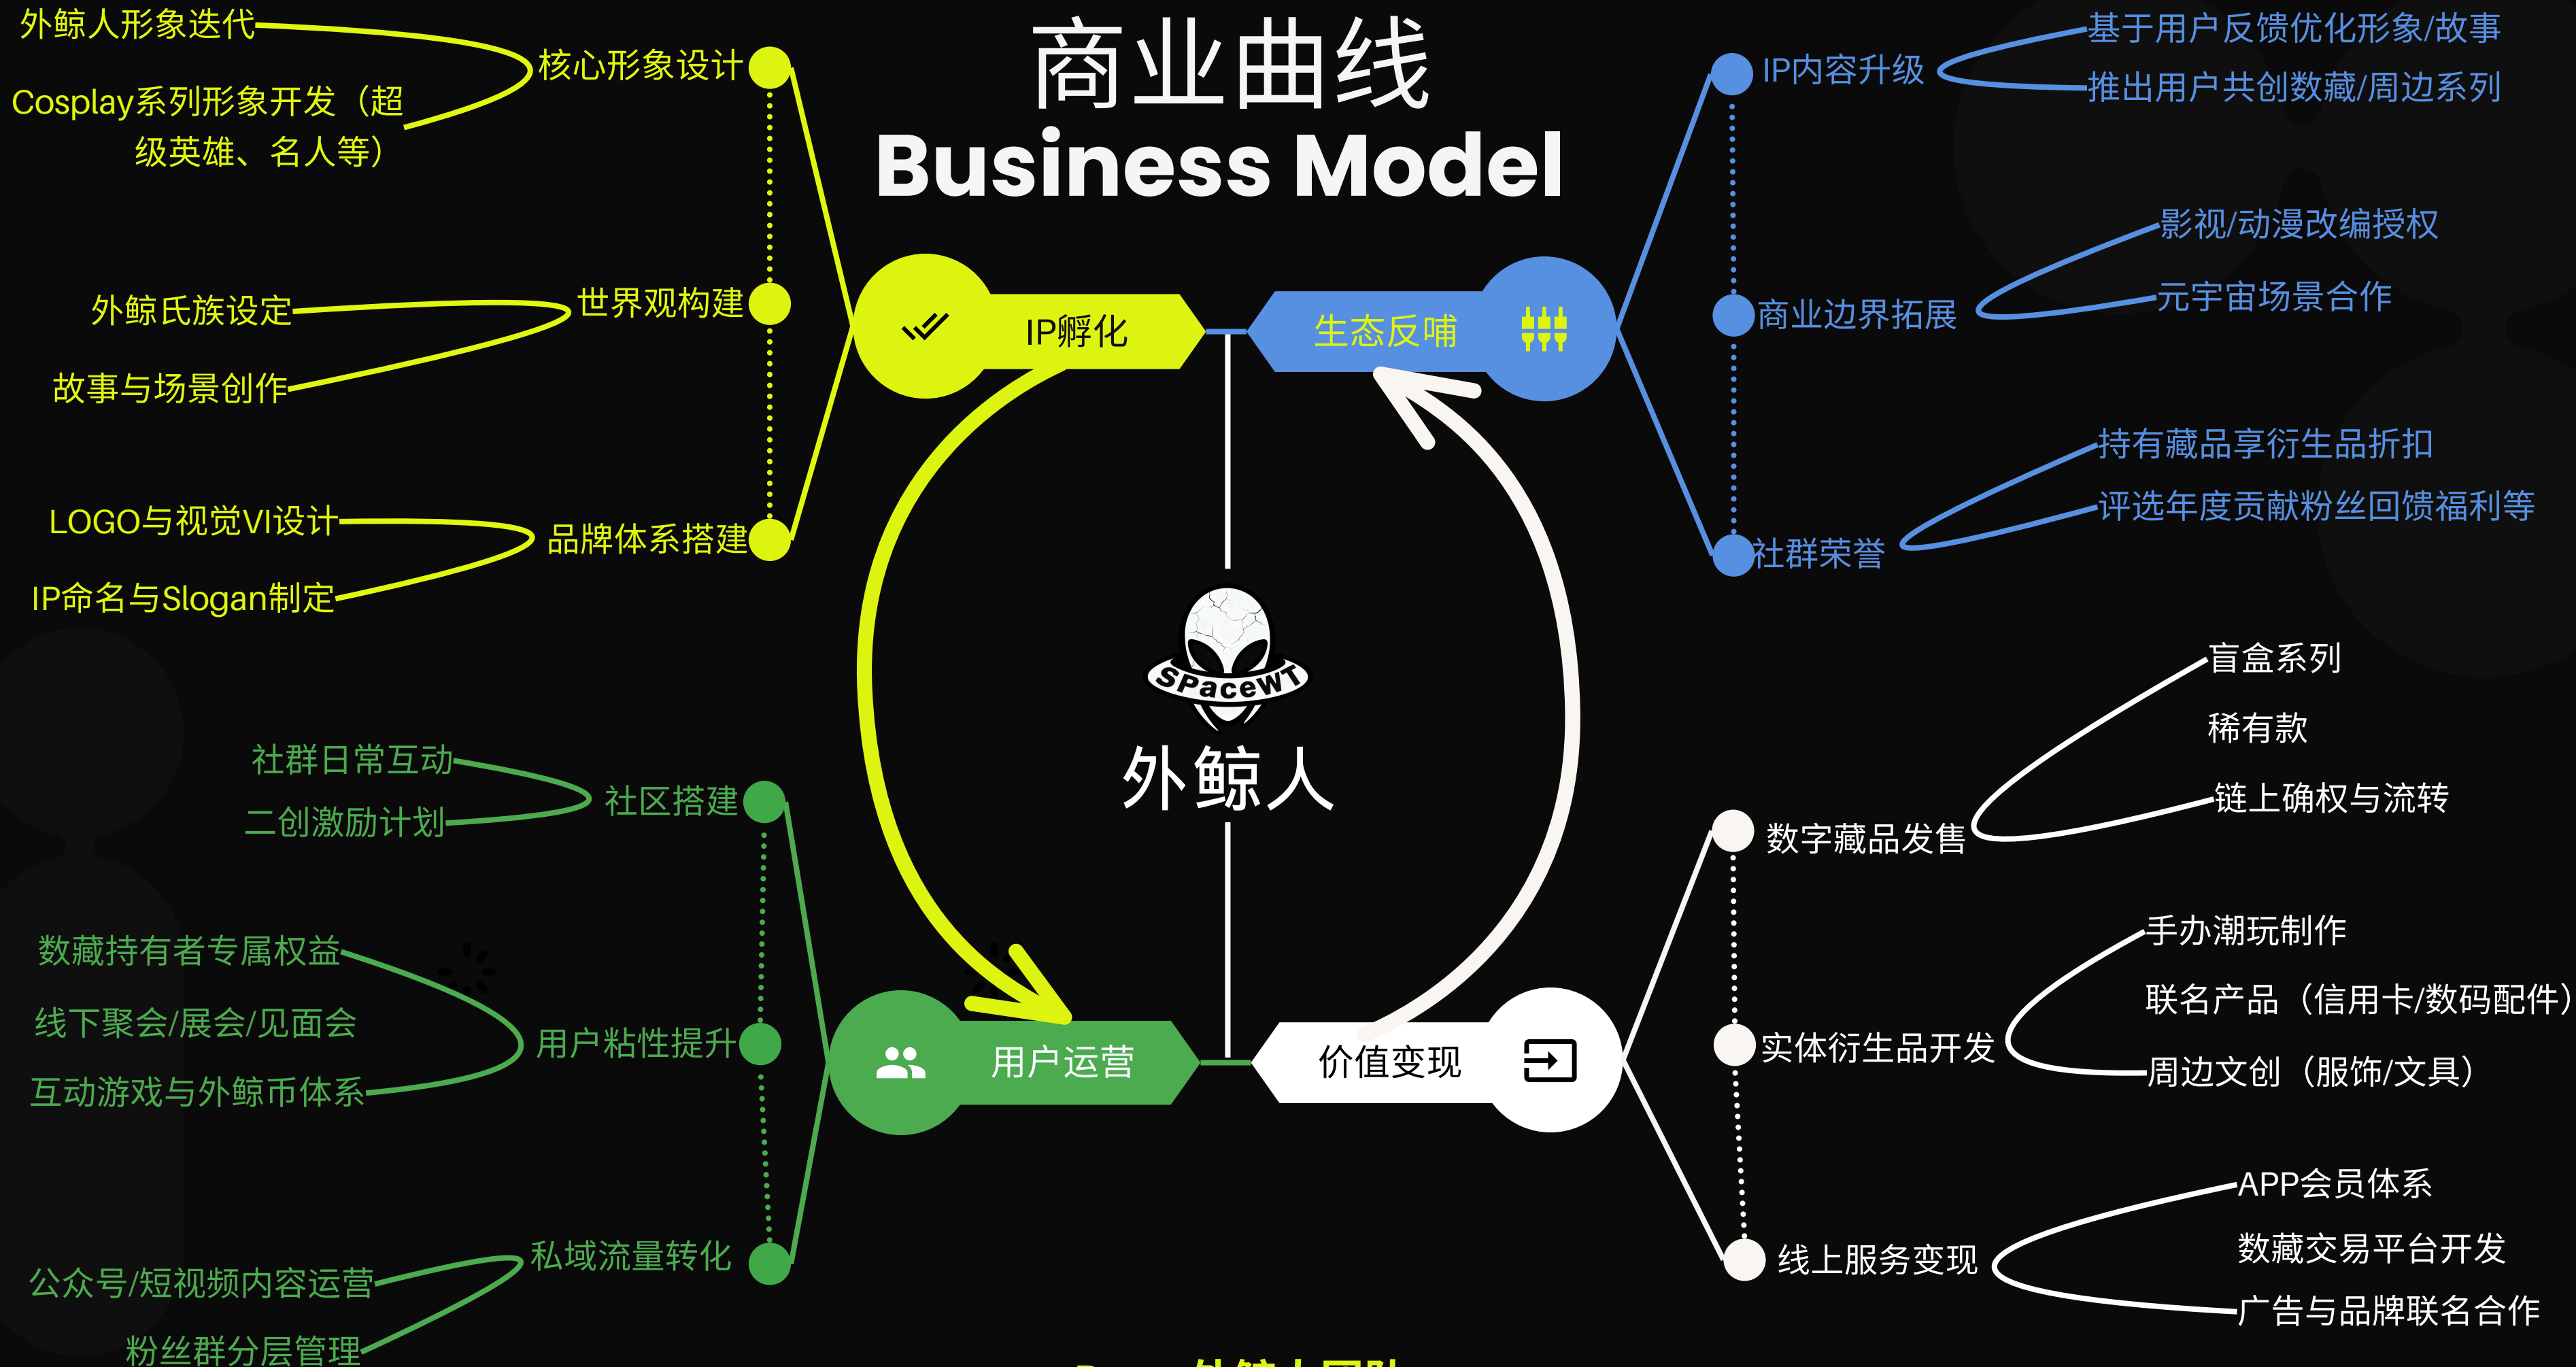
商业曲线
Business Model

外鲸人形象迭代
Cosplay系列形象开发（超级英雄、名人等）
核心形象设计

外鲸氏族设定
故事与场景创作
世界观构建

LOGO与视觉VI设计
IP命名与Slogan制定
品牌体系搭建

IP孵化

生态反哺

IP内容升级
基于用户反馈优化形象/故事
推出用户共创数藏/周边系列

商业边界拓展
影视/动漫改编授权
元宇宙场景合作

社群荣誉
持有藏品享衍生品折扣
评选年度贡献粉丝回馈福利等

SPaceWT
外鲸人

社群日常互动
二创激励计划
社区搭建

数藏持有者专属权益
线下聚会/展会/见面会
互动游戏与外鲸币体系
用户粘性提升

公众号/短视频内容运营
粉丝群分层管理
私域流量转化

用户运营

价值变现

数字藏品发售
盲盒系列
稀有款
链上确权与流转

实体衍生品开发
手办潮玩制作
联名产品（信用卡/数码配件）
周边文创（服饰/文具）

线上服务变现
APP会员体系
数藏交易平台开发
广告与品牌联名合作

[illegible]